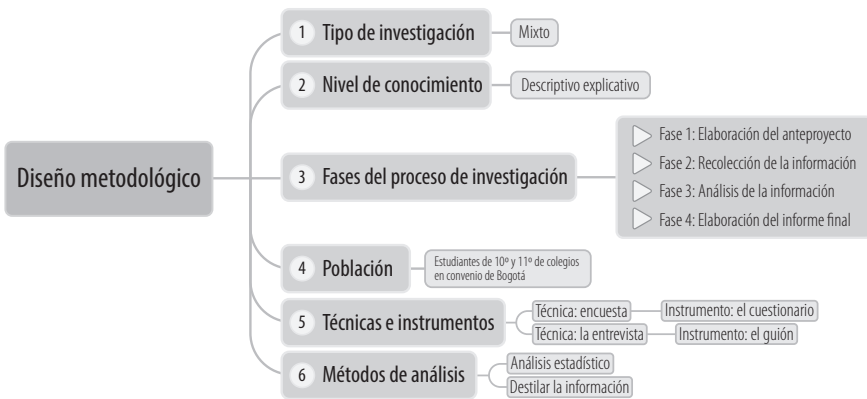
Diseño metodológico

1 Tipo de investigación
Mixto

2 Nivel de conocimiento
Descriptivo explicativo

3 Fases del proceso de investigación
Fase 1: Elaboración del anteproyecto
Fase 2: Recolección de la información
Fase 3: Análisis de la información
Fase 4: Elaboración del informe final

4 Población
Estudiantes de 10º y 11º de colegios en convenio de Bogotá

5 Técnicas e instrumentos
Técnica: encuesta
Instrumento: el cuestionario
Técnica: la entrevista
Instrumento: el guión

6 Métodos de análisis
Análisis estadístico
Destilar la información